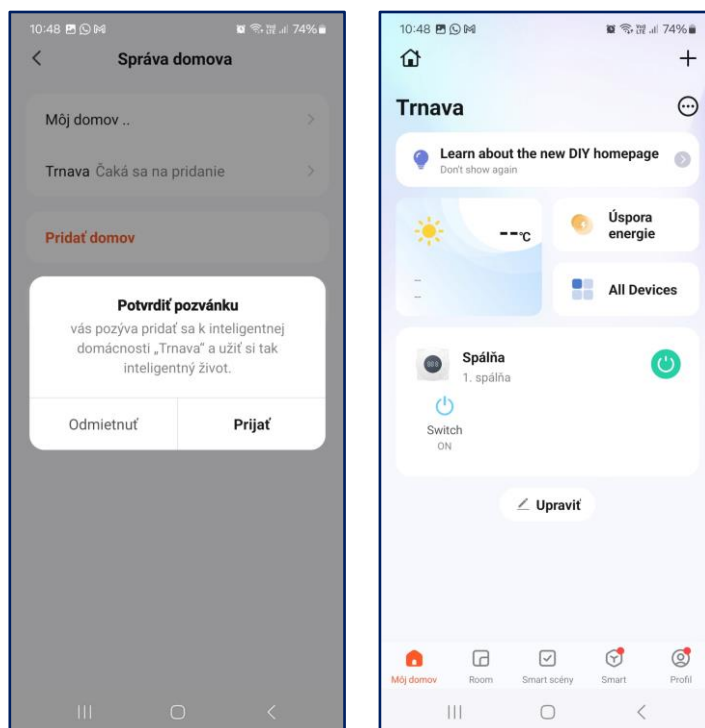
10:48 74%

Správa domova

Môj domov ..

Trnava Čaká sa na pridanie

Pridať domov

Potvrdiť pozvánku

vás pozýva pridať sa k inteligentnej domácnosti „Trnava" a užiť si tak inteligentný život.

Odmietnuť

Prijať

10:48 74%

+

Trnava

Learn about the new DIY homepage

Don't show again

--℃

--

--

Úspora energie

All Devices

Spálňa

1. spálňa

Switch

ON

Upraviť

Môj domov

Room

Smart scény

Smart

Profil